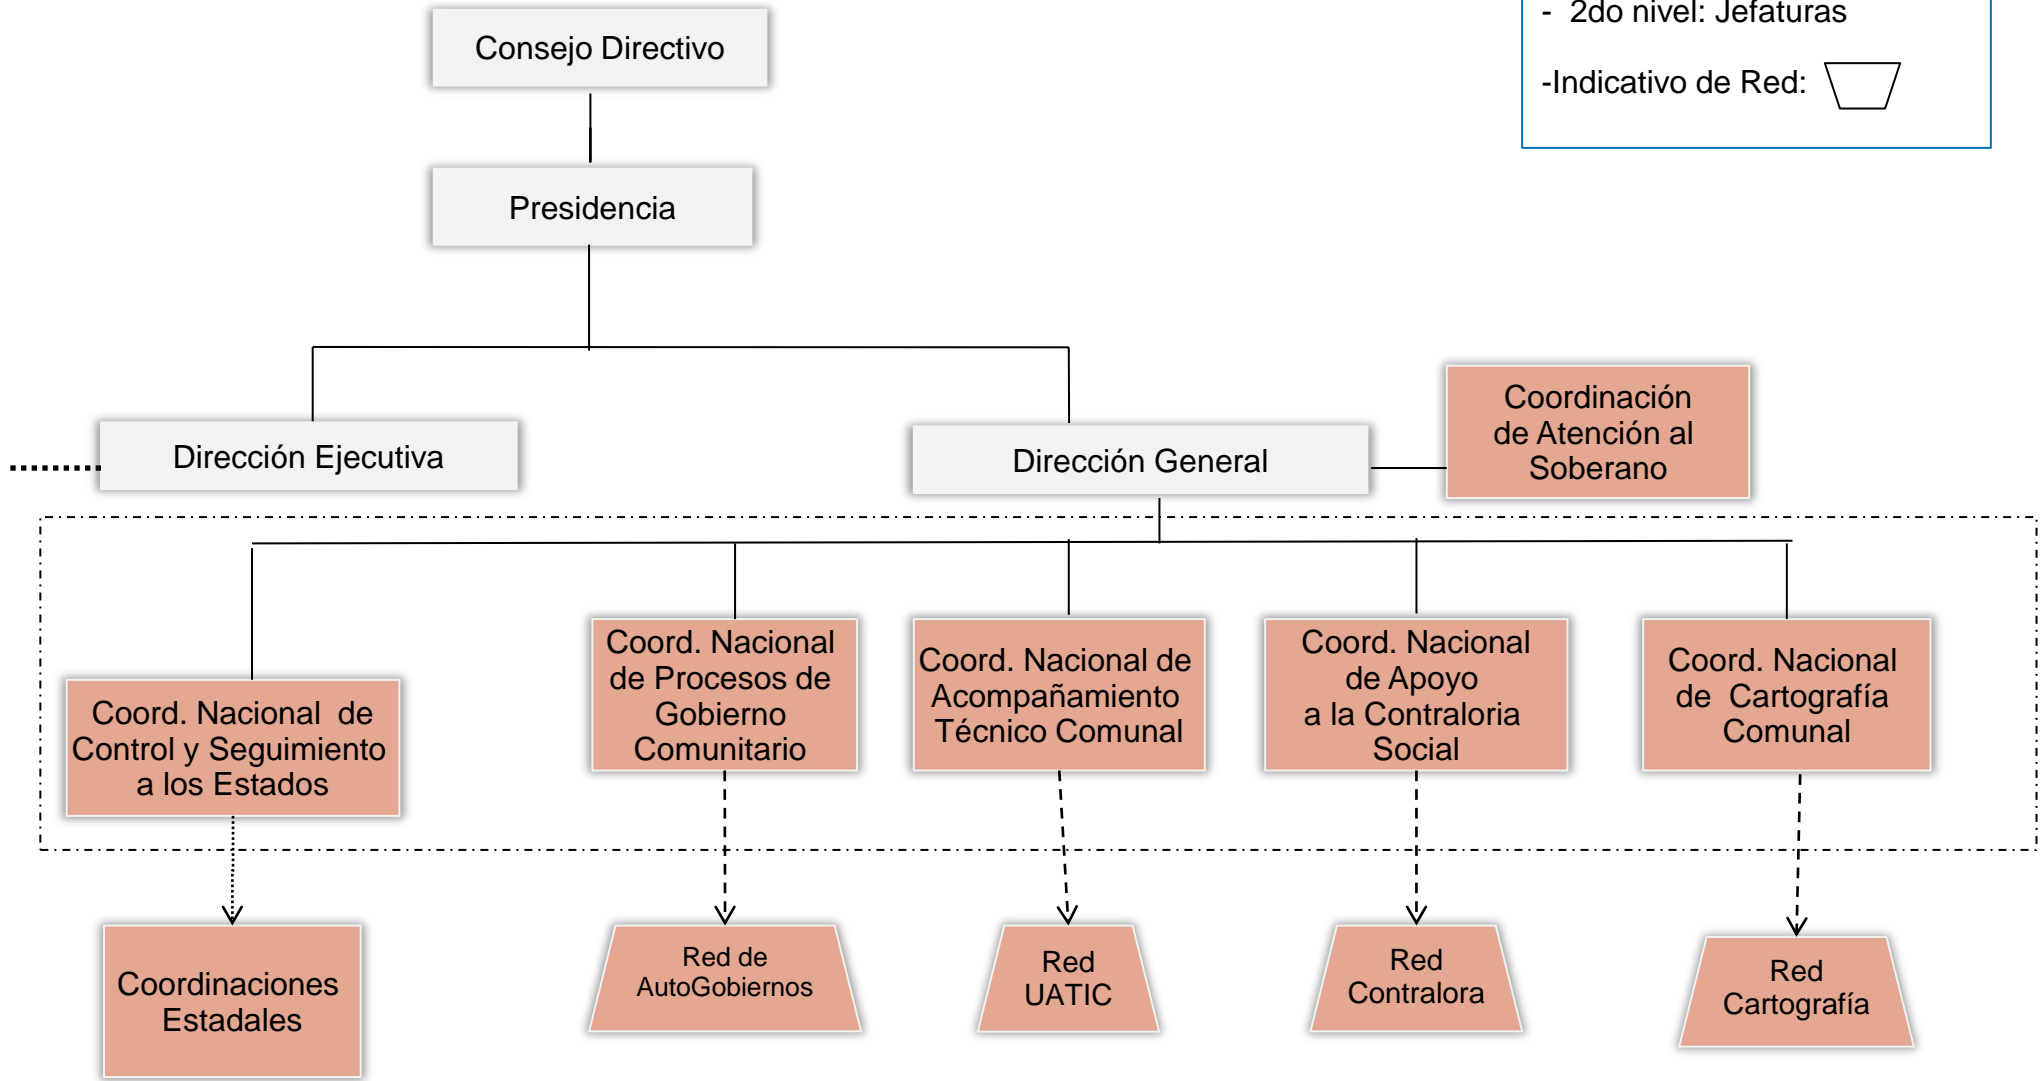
- 2do nivel: Jefaturas

-Indicativo de Red:

Consejo Directivo

Presidencia

Dirección Ejecutiva

Dirección General

Coordinación de Atención al Soberano

Coord. Nacional de Control y Seguimiento a los Estados

Coord. Nacional de Procesos de Gobierno Comunitario

Coord. Nacional de Acompañamiento Técnico Comunal

Coord. Nacional de Apoyo a la Contraloria Social

Coord. Nacional de Cartografía Comunal

Coordinaciones Estadales

Red de AutoGobiernos

Red UATIC

Red Contralora

Red Cartografía